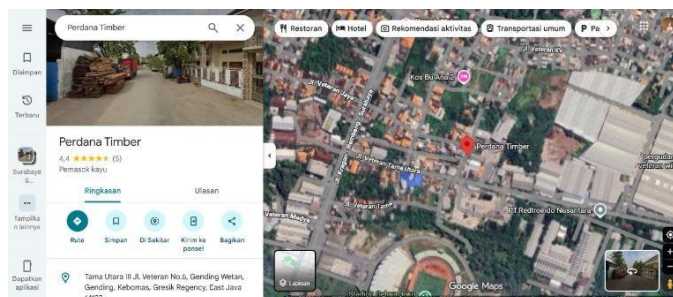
Perdana Timber

Disimpan

Terbaru

Surabaya S...

Tampilkan lainnya

Dapatkan aplikasi

Perdana Timber

4,4 ★★★★★ (5)

Pemasok kayu

Ringkasan

Ulasan

Rute

Simpan

Di Sekitar

Kirim ke ponsel

Bagikan

Tama Utara III Jl. Veteran No.6, Gending Wetan, Gending, Kebomas, Gresik Regency, East Java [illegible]

Restoran

Hotel

Rekomendasi aktivitas

Transportasi umum

Pa

Kos Bu Aina 2

Perdana Timber

Jl. Veteran

Jl. Veteran Tama Utara

Jl. Veteran Madya

Jl. Kagetan

Veteran Madya

PT Redfroe Indo Nusantara

Lapisan

Google Maps

Pergudangan